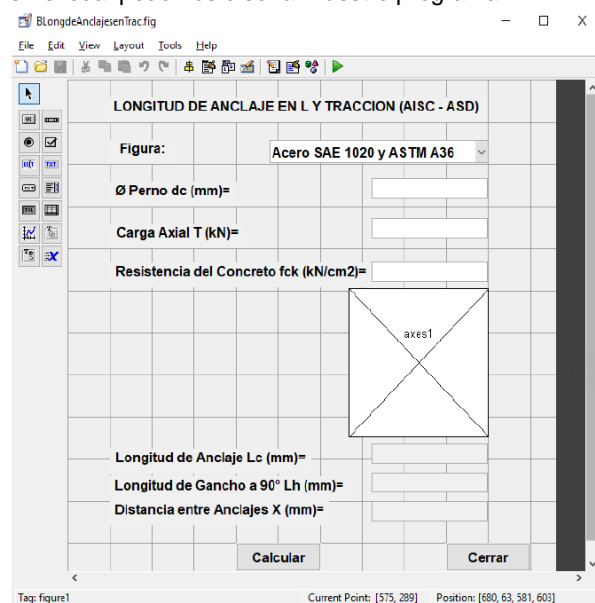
BLongdeAnclajesenTrac.fig

File Edit View Layout Tools Help

LONGITUD DE ANCLAJE EN L Y TRACCION (AISC - ASD)

Figura:

Acero SAE 1020 y ASTM A36

Ø Perno dc (mm)=

Carga Axial T (kN)=

Resistencia del Concreto fck (kN/cm2)=

axes1

Longitud de Anclaje Lc (mm)=

Longitud de Gancho a 90° Lh (mm)=

Distancia entre Anclajes X (mm)=

Calcular

Cerrar

Tag: figure1

Current Point: [575, 289]

Position: [680, 63, 581, 603]